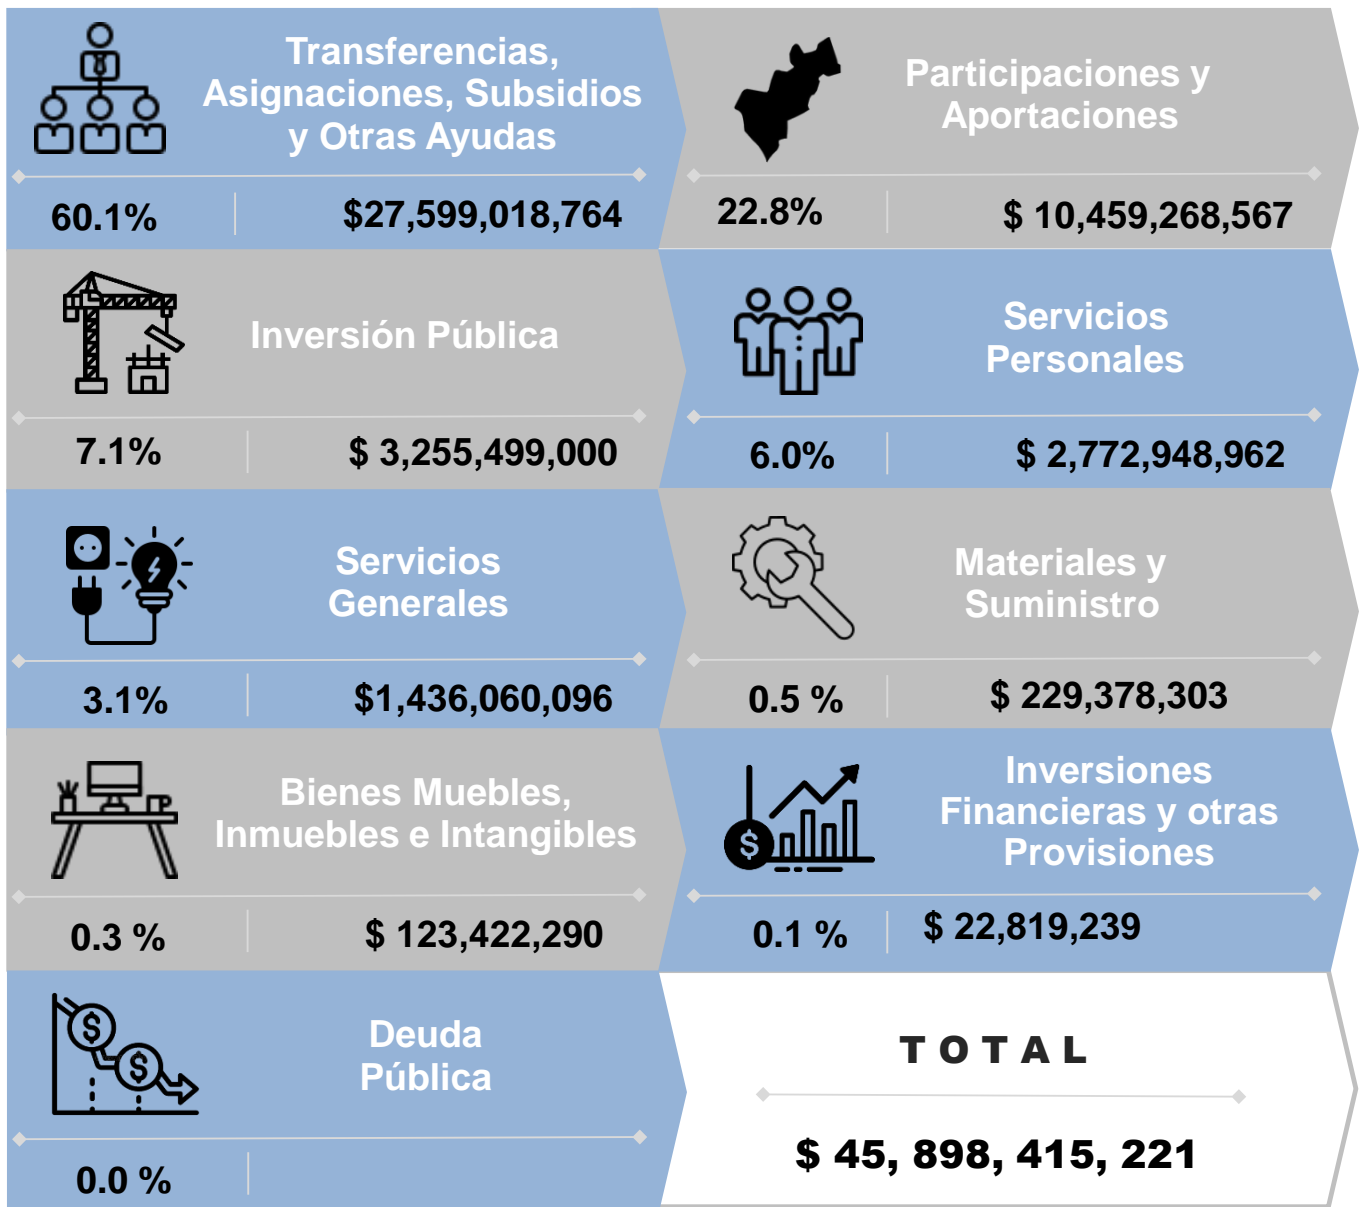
Transferencias, Asignaciones, Subsidios y Otras Ayudas

60.1% $27,599,018,764

Participaciones y Aportaciones

22.8% $ 10,459,268,567

Inversión Pública

7.1% $ 3,255,499,000

Servicios Personales

6.0% $ 2,772,948,962

Servicios Generales

3.1% $1,436,060,096

Materiales y Suministro

0.5 % $ 229,378,303

Bienes Muebles, Inmuebles e Intangibles

0.3 % $ 123,422,290

Inversiones Financieras y otras Provisiones

0.1 % $ 22,819,239

Deuda Pública

0.0 %

TOTAL

$ 45, 898, 415, 221